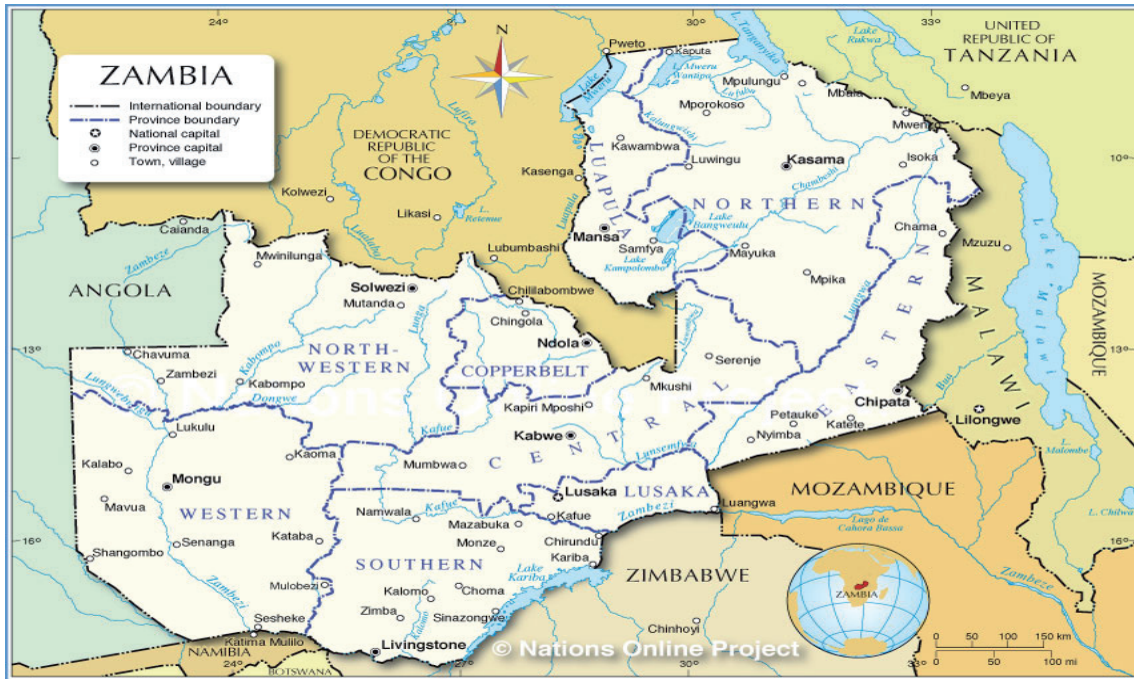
ZAMBIA
International boundary
Province boundary
National capital
Province capital
Town, village

24° 30° 33°
N
UNITED REPUBLIC OF TANZANIA
DEMOCRATIC REPUBLIC OF THE CONGO
ANGOLA
MALAWI
MOZAMBIQUE
ZIMBABWE
NAMIBIA
BOTSWANA

Pweto
Kaputa
L. Tanganyika
L. Mweru
L. Mweru Wantipa
Lake Rukwa
Mpulungu
Mbala
Mbeya
Mporokoso
Mweru
Kawambwa
Luwingu
Kasama
Isoka
10°
Kolwezi
Kasenga
LUAPULA
NORTHERN
Chambeshi
Likasi
L. Retenue
Luapula
Lake Bangweulu
Chama
Caianda
Lubumbashi
Mansa
Samfya
Lake Kampolombo
Mayuka
Mzuzu
Lake Malawi
Mwinilunga
Zambezi
Mpika
EASTERN
Solwezi
Mutanda
Chililabombwe
Chingola
13°
Chavuma
NORTH-WESTERN
Kabompo
Lunga
Ndola
COPPERBELT
Serenje
Luangwa
Zambezi
Kabompo
Mkushi
Dongwe
Kapiri Mposhi
CENTRAL
Chipata
Lilongwe
Lungwebungu
Lukulu
Kafue
Petauke
Katete
Kabwe
Nyimba
Bua
Kalabo
Kaoma
Mumbwa
Lunsemfwa
Mongu
Lusaka
LUSAKA
Luangwa
Mavua
WESTERN
Namwala
Kafue
Mazabuka
Kafue
Zambezi
MOZAMBIQUE
Lago de Cahora Bassa
16°
Shangombo
Senanga
Kataba
Monze
Chirundu
Kariba
SOUTHERN
Lake Kariba
L. Malombe
L. Chilwa
Zambezi
Mulobezi
Kalomo
Choma
Zimba
Sinazongwe
Sesheke
Katima Mulilo
Livingstone
Chinhoyi
ZAMBIA
© Nations Online Project
0 50 100 150 km
0 50 100 mi
27°